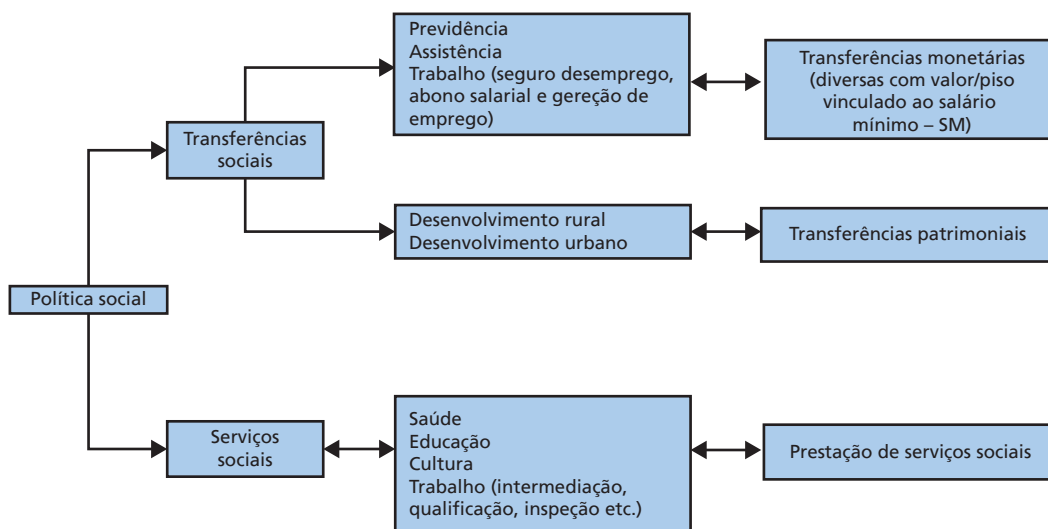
Política social

Transferências sociais

Previdência
Assistência
Trabalho (seguro desemprego, abono salarial e gereção de emprego)

Transferências monetárias (diversas com valor/piso vinculado ao salário mínimo – SM)

Desenvolvimento rural
Desenvolvimento urbano

Transferências patrimoniais

Serviços sociais

Saúde
Educação
Cultura
Trabalho (intermediação, qualificação, inspeção etc.)

Prestação de serviços sociais